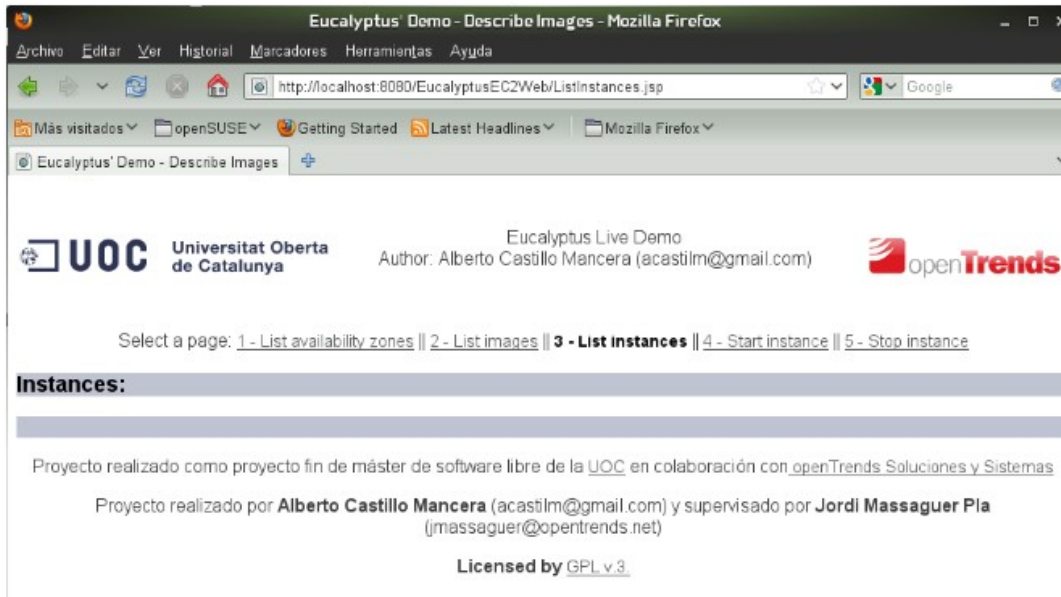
Eucalyptus' Demo - Describe Images - Mozilla Firefox

Archivo Editar Ver Historial Marcadores Herramientas Ayuda

http://localhost:8080/EucalyptusEC2Web/ListInstances.jsp

Google

Más visitados openSUSE Getting Started Latest Headlines Mozilla Firefox

Eucalyptus' Demo - Describe Images

UOC Universitat Oberta de Catalunya

Eucalyptus Live Demo
Author: Alberto Castillo Mancera (acastilm@gmail.com)

openTrends

Select a page: 1 - List availability zones || 2 - List images || 3 - List instances || 4 - Start instance || 5 - Stop instance

Instances:

Proyecto realizado como proyecto fin de máster de software libre de la UOC en colaboración con openTrends Soluciones y Sistemas

Proyecto realizado por Alberto Castillo Mancera (acastilm@gmail.com) y supervisado por Jordi Massaguer Pla (jmassaguer@opentrends.net)

Licensed by GPL v.3.